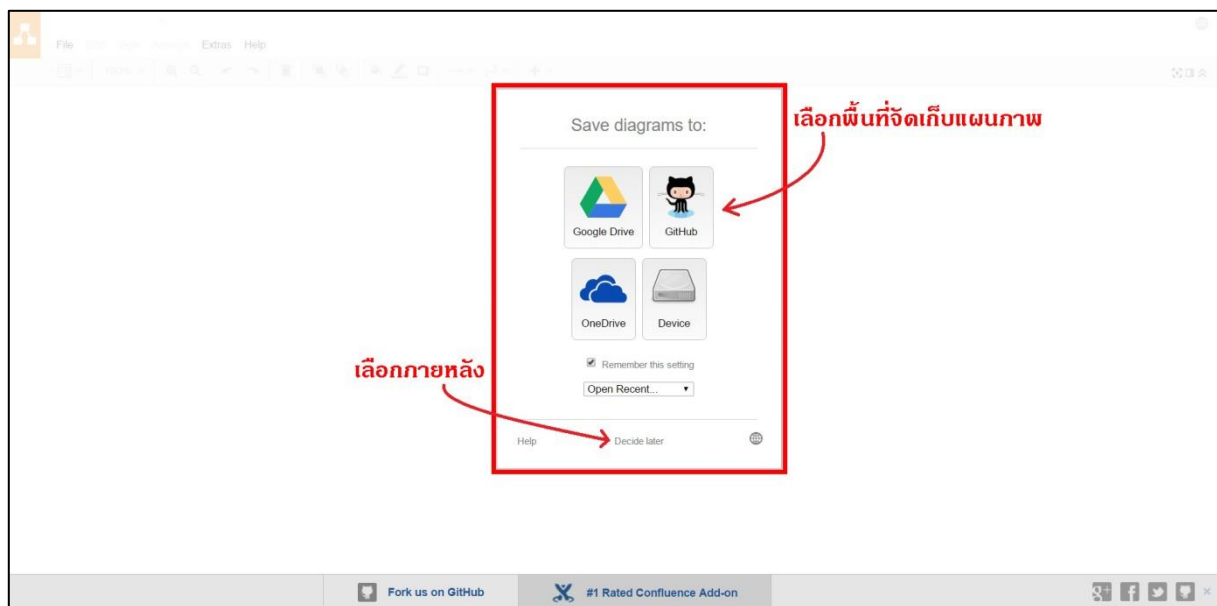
File Edit View Arrange Extras Help

Save diagrams to:

เลือกพื้นที่จัดเก็บแผนภาพ

Google Drive

GitHub

OneDrive

Device

Remember this setting

เลือกภายหลัง

Open Recent...

Help

Decide later

Fork us on GitHub

#1 Rated Confluence Add-on